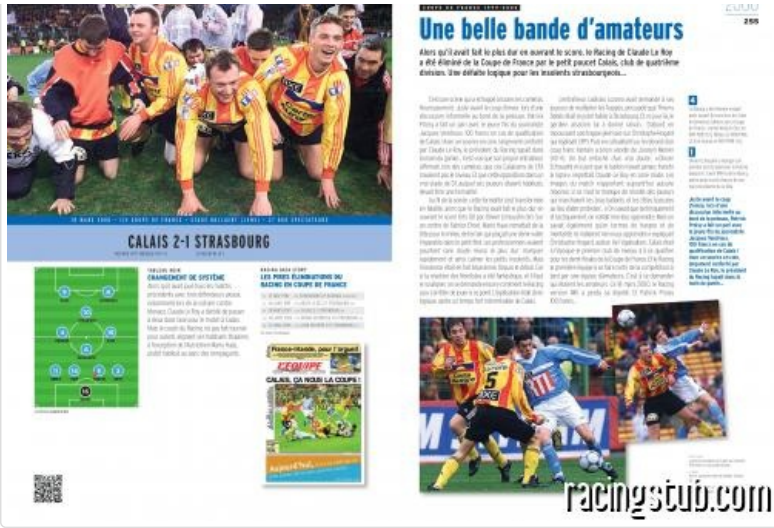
COUPE DE FRANCE 1999-2000

2000
255

Une belle bande d'amateurs

Alors qu'il avait fait le plus dur en ouvrant le score, le Racing de Claude Le Roy a été éliminé de la Coupe de France par le petit poucet Calais, club de quatrième division. Une défaite logique pour les insolents strasbourgeois...

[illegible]

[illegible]

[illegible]

Ju'ils aient le coup d'épée. Nous avons joué notre matchs à fond, le soutien du peuple et d'un public exceptionnel. Jacques Verstraeten, (...) un homme de Calais ! Dans un premier temps, alors que le Racing jouait dans le match, le président du Racing Claude Le Roy, il y a...

CALAIS 2-1 STRASBOURG

TABLEAU NOIR
CHANGEMENT DE SYSTÈME

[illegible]

RACING 2020-2000
LES PIRES ÉLIMINATIONS DU RACING EN COUPE DE FRANCE

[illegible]

France-Football, par l'équipe
L'ÉQUIPE
CALAIS, ÇA NOUS LA COUPE !

racingstub.com